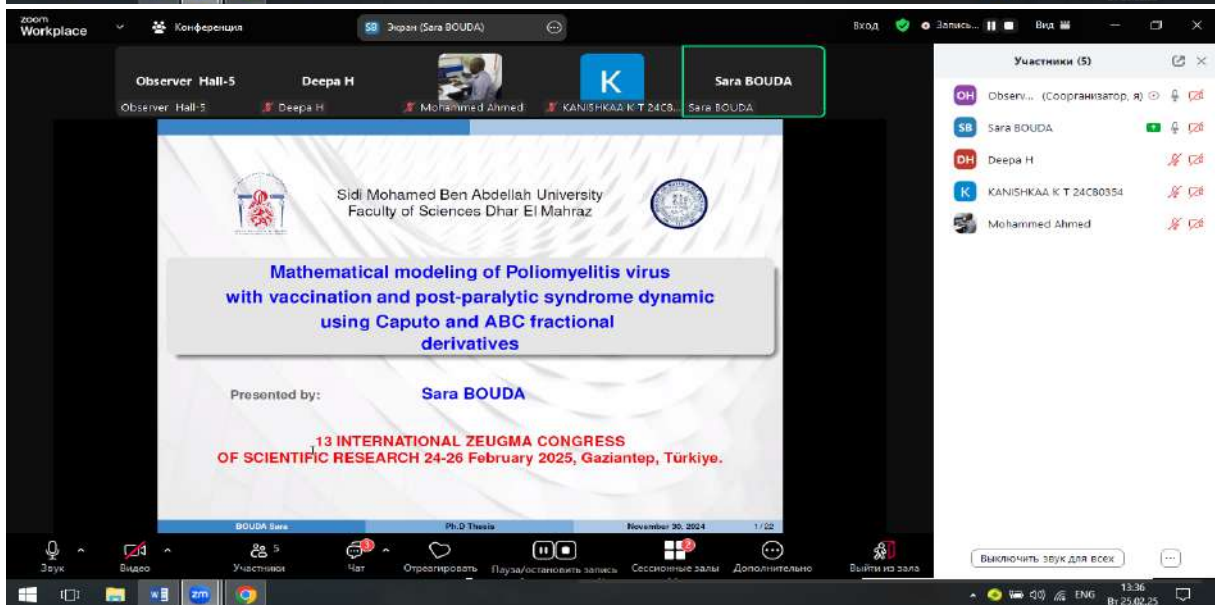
zoom Workplace

Конференция

SB Экран (Sara BOUDA)

Вход

Запись...

Вид

Observer Hall-5

Deepa H

K

Sara BOUDA

Observer Hall-5

Deepa H

Mohammed Ahmed

KANISHKAA K T 24C8...

Sara BOUDA

Участники (5)

OH Observ... (Соорганизатор, я)

SB Sara BOUDA

DH Deepa H

K KANISHKAA K T 24C80354

Mohammed Ahmed

Sidi Mohamed Ben Abdellah University
Faculty of Sciences Dhar El Mahraz

Mathematical modeling of Poliomyelitis virus with vaccination and post-paralytic syndrome dynamic using Caputo and ABC fractional derivatives

Presented by:

Sara BOUDA

13 INTERNATIONAL ZEUGMA CONGRESS OF SCIENTIFIC RESEARCH 24-26 February 2025, Gaziantep, Türkiye.

BOUDA Sara

Ph.D Thesis

November 30, 2024

1/22

Звук

Видео

Участники 5

Чат

Отреагировать

Пауза/остановить запись

Сессионные залы

Дополнительно

Выйти из зала

Выключить звук для всех

ENG

13:36
Вт 25.02.25